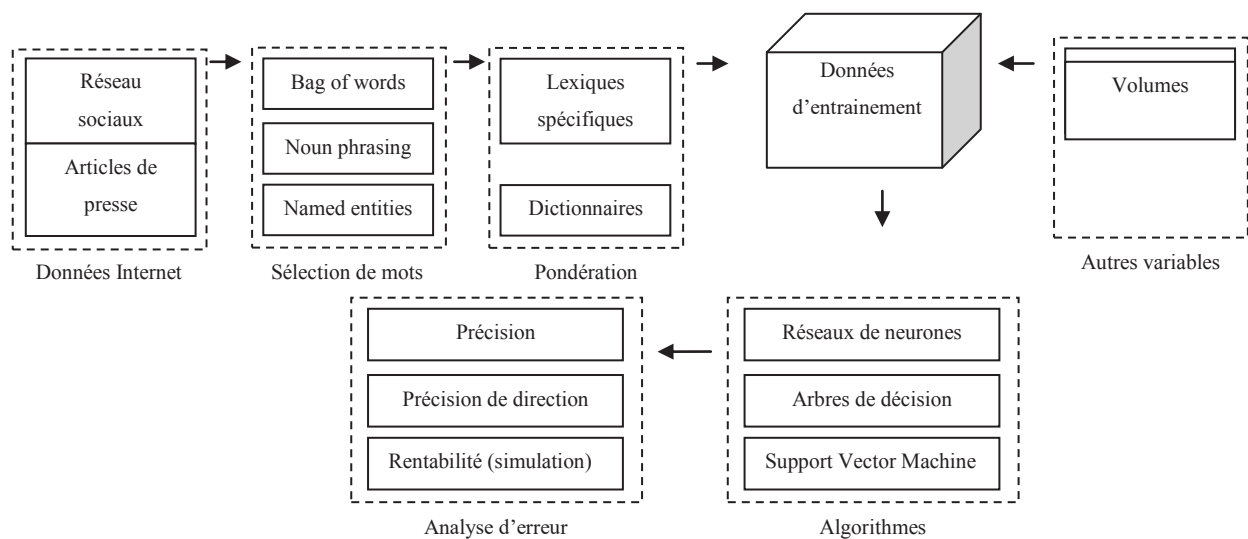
Réseau sociaux

Articles de presse

Données Internet

Bag of words

Noun phrasing

Named entities

Sélection de mots

Lexiques spécifiques

Dictionnaires

Pondération

Données d’entrainement

Volumes

Autres variables

Précision

Précision de direction

Rentabilité (simulation)

Analyse d’erreur

Réseaux de neurones

Arbres de décision

Support Vector Machine

Algorithmes